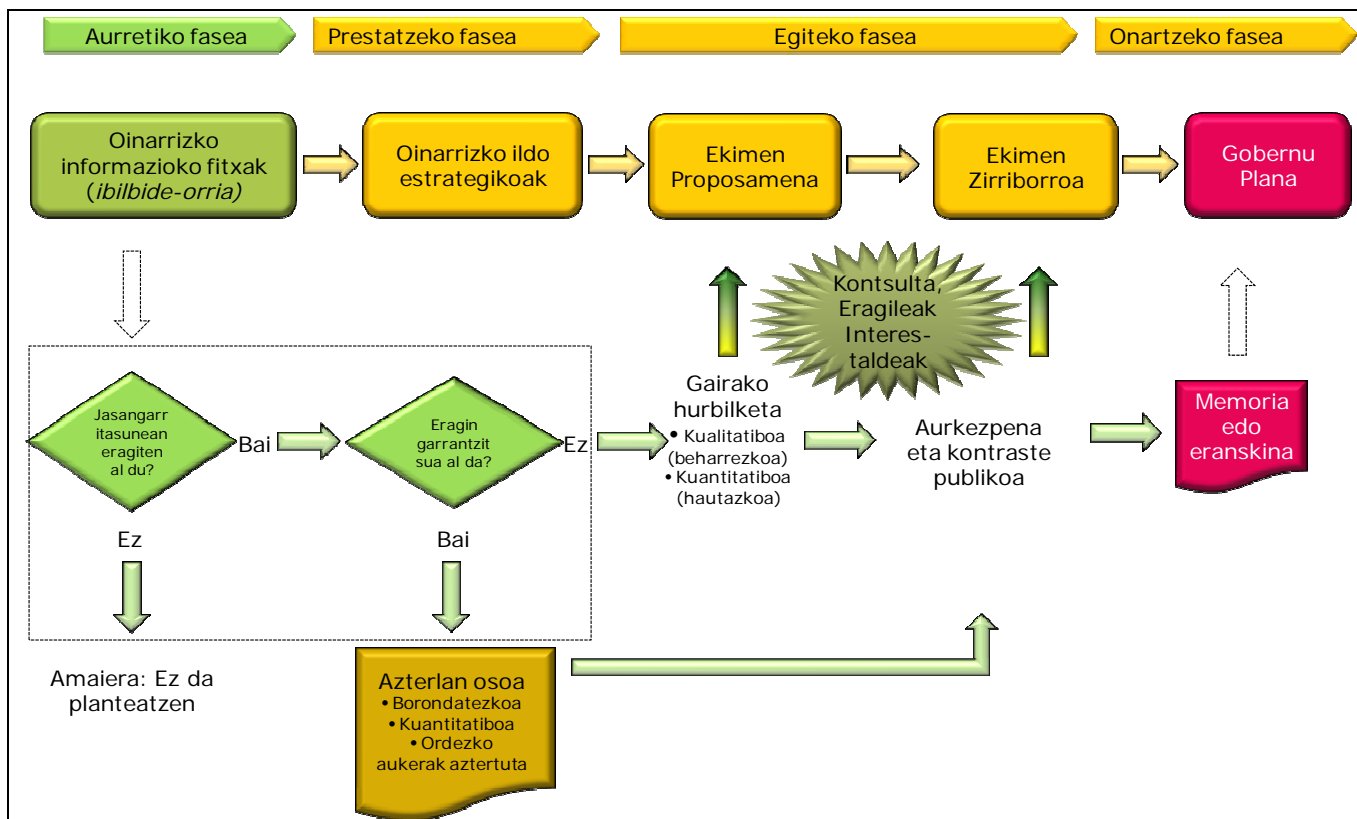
Aurretiko fasea
Prestatzeko fasea
Egiteko fasea
Onartzeko fasea

Oinarrizko informazioko fitxak (*ibilbide-orria*)

Oinarrizko ildo estrategikoak

Ekimen Proposamena

Ekimen Zirriborroa

Gobernu Plana

Kontsulta, Eragileak Interes-taldeak

Jasangarr itasunean eragiten al du?

Bai

Eragin garrantzit sua al da?

Ez

Gairako hurbilketa
• Kualitatiboa (beharrezkoa)
• Kuantitatiboa (hautazkoa)

Aurkezpena eta kontraste publikoa

Memoria edo eranskina

Ez

Bai

Amaiera: Ez da planteatzen

Azterlan osoa
• Borondatezkoa
• Kuantitatiboa
• Ordezko aukerak aztertuta